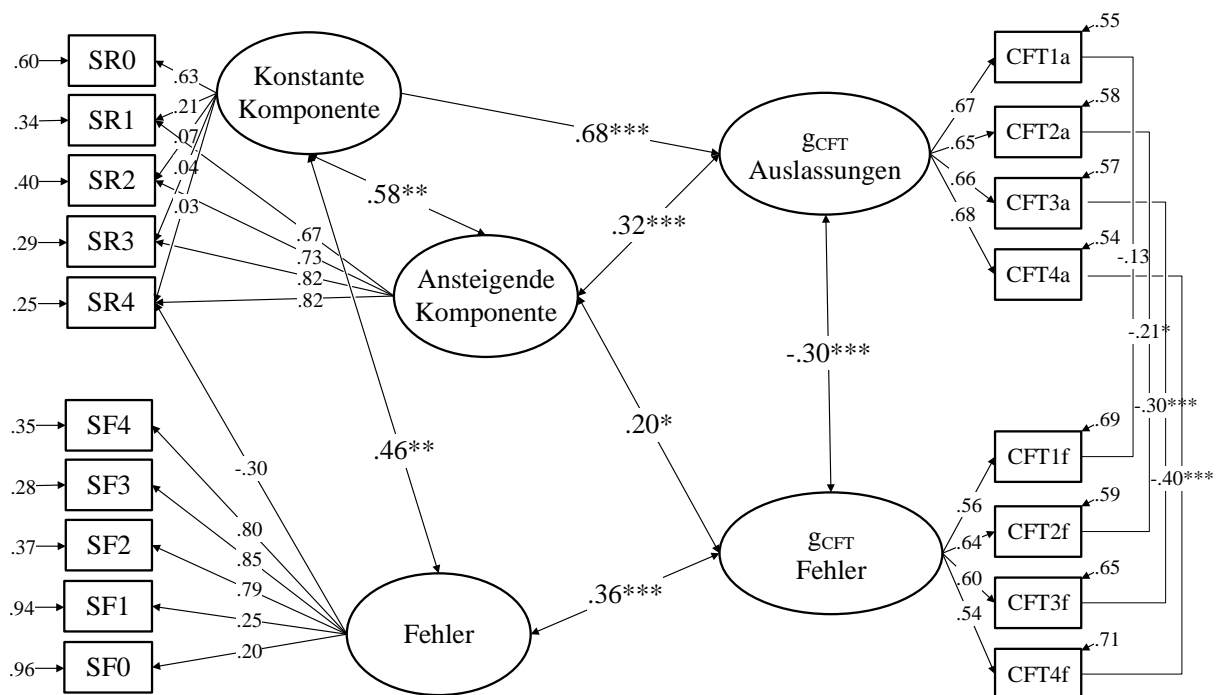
.60 SR0
.34 SR1
.40 SR2
.29 SR3
.25 SR4

.63
.21
.07
.04
.03

Konstante Komponente

.67
.73
.82
.82

Ansteigende Komponente

.58**

.68***

.32***

$g_{CFT}$ Auslassungen

.67
.65
.66
.68

.55 CFT1a
.58 CFT2a
.57 CFT3a
.54 CFT4a

-.13
-.21*
-.30***
-.40***

-.30***

.35 SF4
.28 SF3
.37 SF2
.94 SF1
.96 SF0

-.30
.80
.85
.79
.25
.20

.46**

.20*

Fehler

.36***

$g_{CFT}$ Fehler

.56
.64
.60
.54

.69 CFT1f
.59 CFT2f
.65 CFT3f
.71 CFT4f